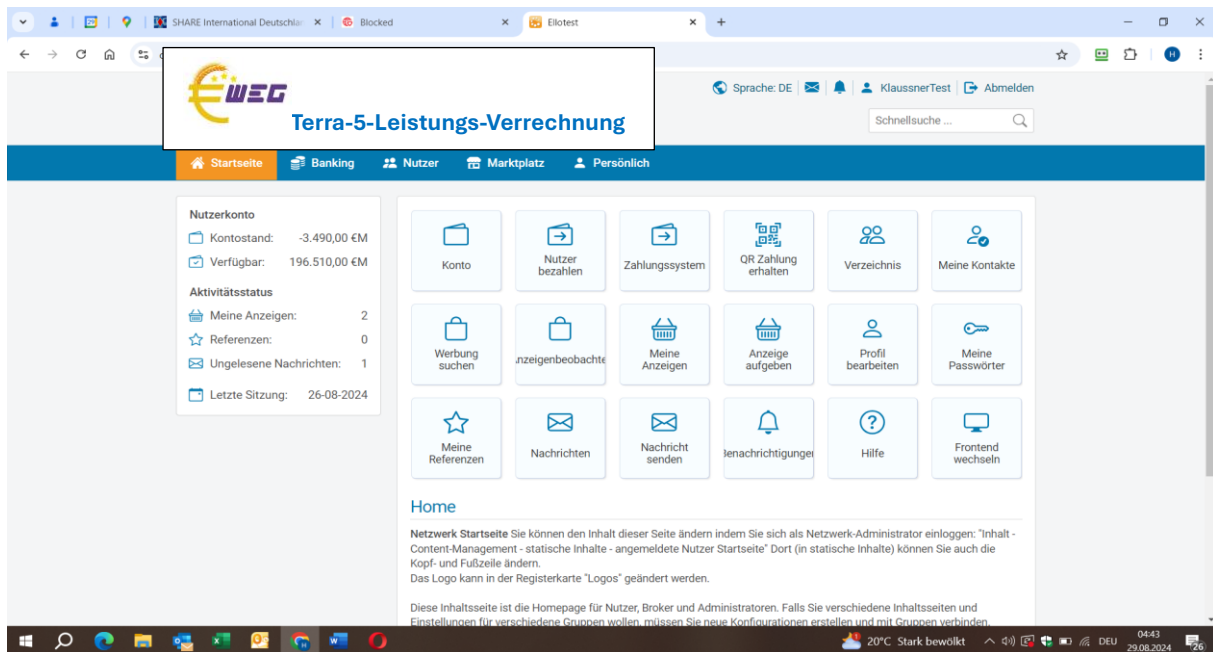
SHARE International Deutschla ×
Blocked ×
Ellotest ×
+

WEG
Terra-5-Leistungs-Verrechnung

Sprache: DE | KlaussnerTest | Abmelden
Schnellsuche ...

Startseite Banking Nutzer Marktplatz Persönlich

Nutzerkonto
Kontostand: -3.490,00 €M
Verfügbar: 196.510,00 €M
Aktivitätsstatus
Meine Anzeigen: 2
Referenzen: 0
Ungelesene Nachrichten: 1
Letzte Sitzung: 26-08-2024

Konto
Nutzer bezahlen
Zahlungssystem
QR Zahlung erhalten
Verzeichnis
Meine Kontakte
Werbung suchen
nzeigenbeobachte
Meine Anzeigen
Anzeige aufgeben
Profil bearbeiten
Meine Passwörter
Meine Referenzen
Nachrichten
Nachricht senden
Benachrichtigunger
Hilfe
Frontend wechseln

Home

**Netzwerk Startseite** Sie können den Inhalt dieser Seite ändern indem Sie sich als Netzwerk-Administrator einloggen: "Inhalt - Content-Management - statische Inhalte - angemeldete Nutzer Startseite" Dort (in statische Inhalte) können Sie auch die Kopf- und Fußzeile ändern.
Das Logo kann in der Registerkarte "Logos" geändert werden.

Diese Inhaltsseite ist die Homepage für Nutzer, Broker und Administratoren. Falls Sie verschiedene Inhaltsseiten und Einstellungen für verschiedene Gruppen wollen, müssen Sie neue Konfigurationen erstellen und mit Gruppen verbinden.

20°C Stark bewölkt DEU 04:43 29.08.2024 26